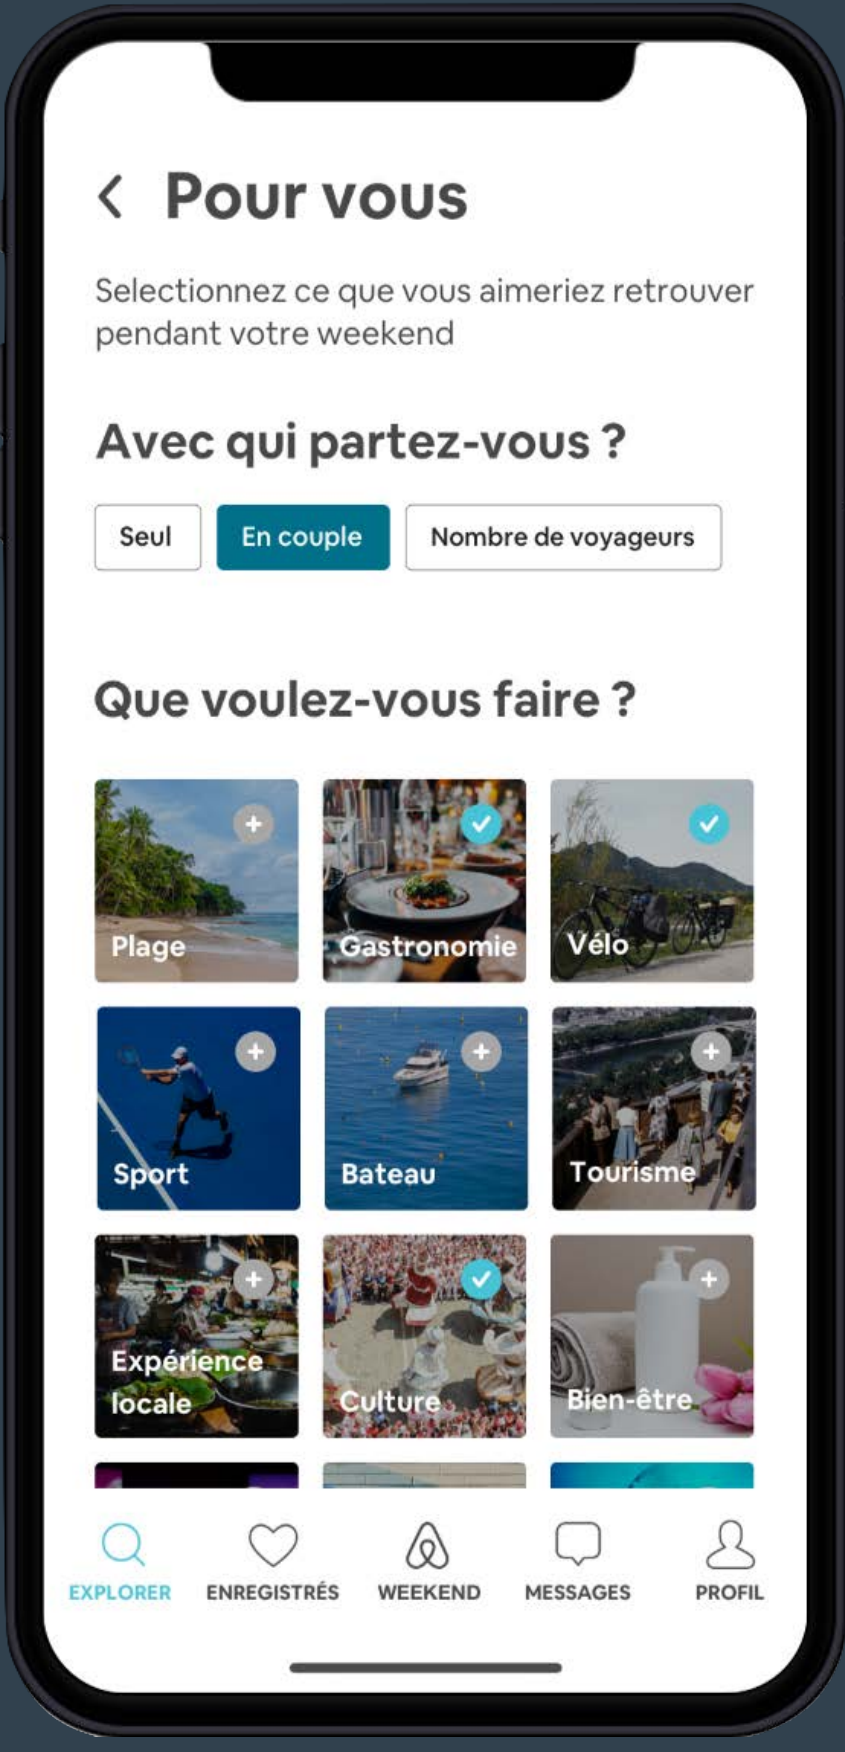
Pour vous

Selectionnez ce que vous aimeriez retrouver pendant votre weekend

Avec qui partez-vous ?

Seul
En couple
Nombre de voyageurs

Que voulez-vous faire ?

Plage
Gastronomie
Vélo
Sport
Bateau
Tourisme
Expérience locale
Culture
Bien-être

EXPLORER
ENREGISTRÉS
WEEKEND
MESSAGES
PROFIL